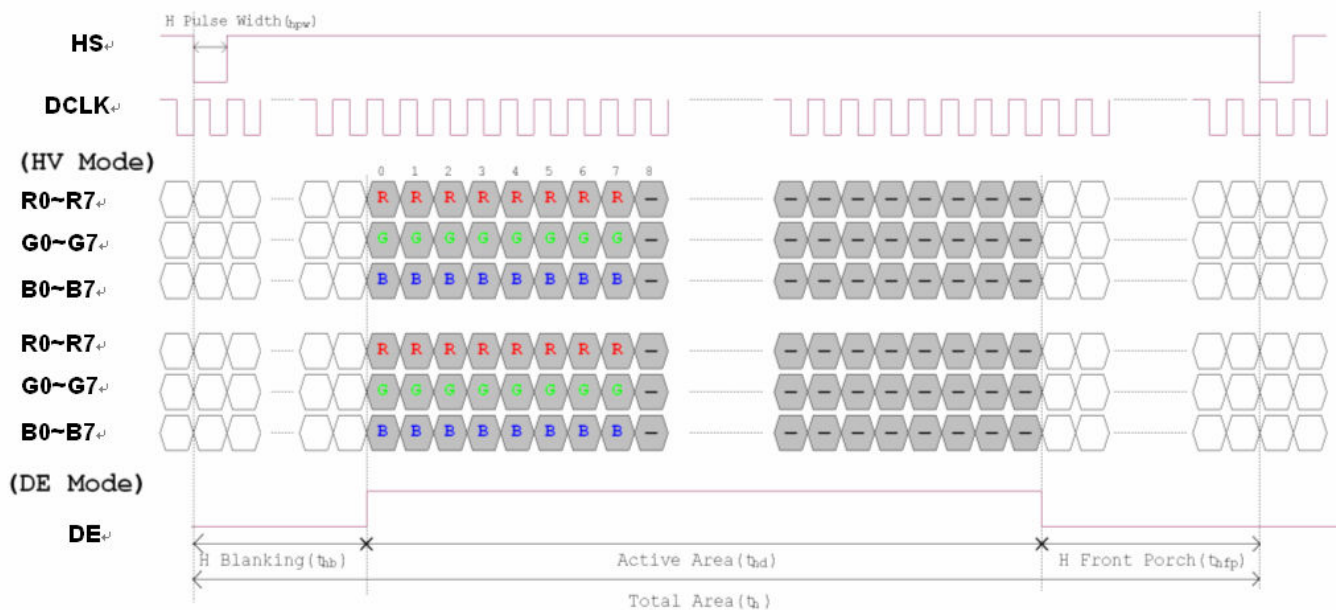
H Pulse Width($t_{hpw}$)

HS

DCLK

(HV Mode)

0 1 2 3 4 5 6 7 8

R0~R7 R R R R R R R R —	— — — — — — — —

G0~G7 G G G G G G G G —	— — — — — — — —

B0~B7 B B B B B B B B —	— — — — — — — —

R0~R7 R R R R R R R R —	— — — — — — — —

G0~G7 G G G G G G G G —	— — — — — — — —

B0~B7 B B B B B B B B —	— — — — — — — —

(DE Mode)

DE

H Blanking($t_{hb}$)

Active Area($t_{hd}$)

H Front Porch($t_{hfp}$)

Total Area($t_h$)